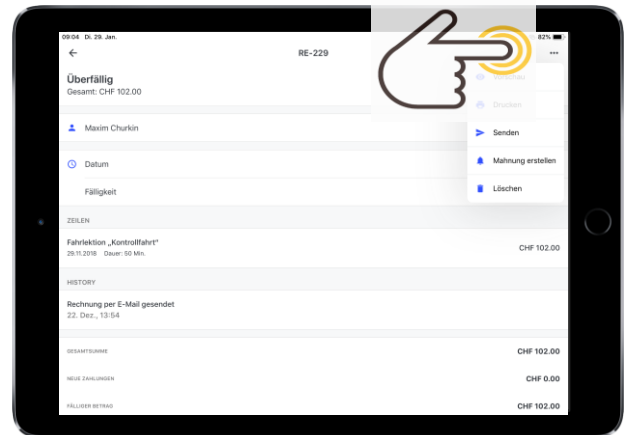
09:04 Di. 29. Jan.
82%
RE-229
•••
Überfällig
Gesamt: CHF 102.00
Maxim Churkin
Datum
Fälligkeit
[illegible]
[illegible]
Senden
Mahnung erstellen
Löschen
ZEILEN
Fahrlektion „Kontrollfahrt"
29.11.2018 Dauer: 50 Min.
CHF 102.00
HISTORY
Rechnung per E-Mail gesendet
22. Dez., 13:54
GESAMTSUMME
CHF 102.00
NEUE ZAHLUNGEN
CHF 0.00
FÄLLIGER BETRAG
CHF 102.00